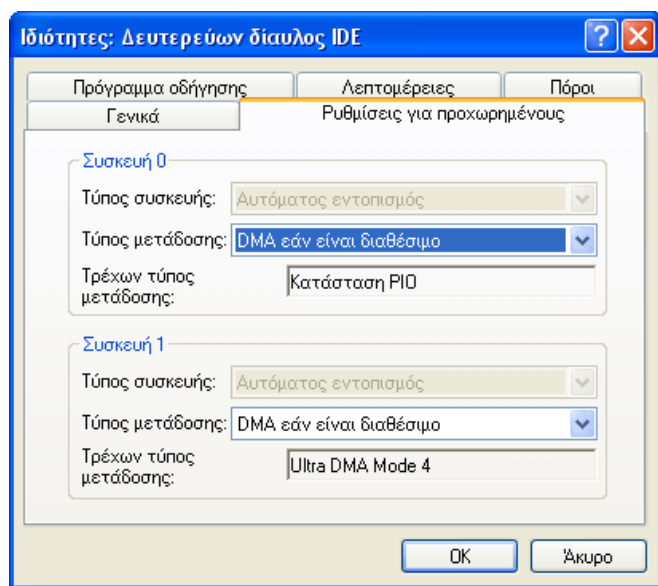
Ιδιότητες: Δευτερεύων δίαυλος IDE

Πρόγραμμα οδήγησης
Λεπτομέρειες
Πόροι
Γενικά
Ρυθμίσεις για προχωρημένους

Συσκευή 0
Τύπος συσκευής: Αυτόματος εντοπισμός
Τύπος μετάδοσης: DMA εάν είναι διαθέσιμο
Τρέχων τύπος μετάδοσης: Κατάσταση PIO

Συσκευή 1
Τύπος συσκευής: Αυτόματος εντοπισμός
Τύπος μετάδοσης: DMA εάν είναι διαθέσιμο
Τρέχων τύπος μετάδοσης: Ultra DMA Mode 4

OK
Άκυρο